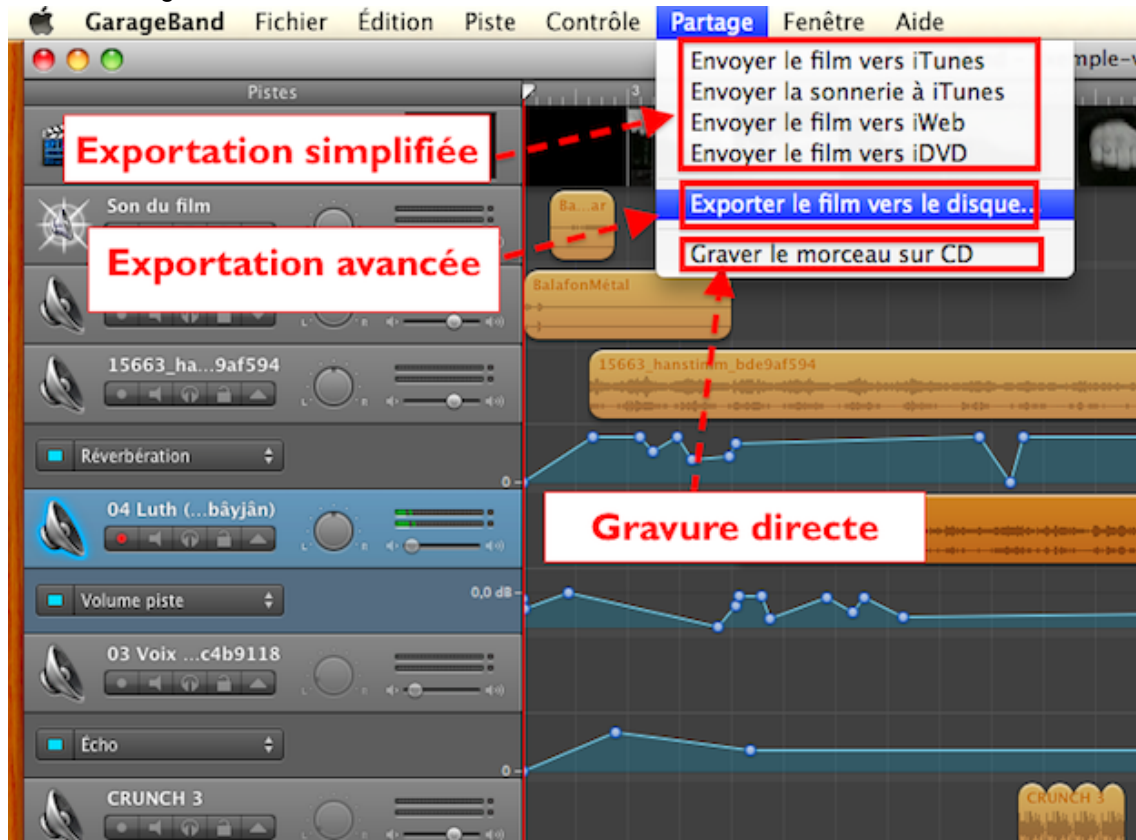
GarageBand Fichier Édition Piste Contrôle Partage Fenêtre Aide

Pistes

mple-v

Envoyer le film vers iTunes
Envoyer la sonnerie à iTunes
Envoyer le film vers iWeb
Envoyer le film vers iDVD

Exporter le film vers le disque…

Graver le morceau sur CD

Exportation simplifiée

Exportation avancée

Gravure directe

Son du film

Ba…ar

BalafonMétal

15663_ha…9af594

15663_hanstimm_bde9af594

Réverbération

0

04 Luth (…bâyjân)

Volume piste

0,0 dB

03 Voix …c4b9118

Écho

0

CRUNCH 3

CRUNCH 3

3